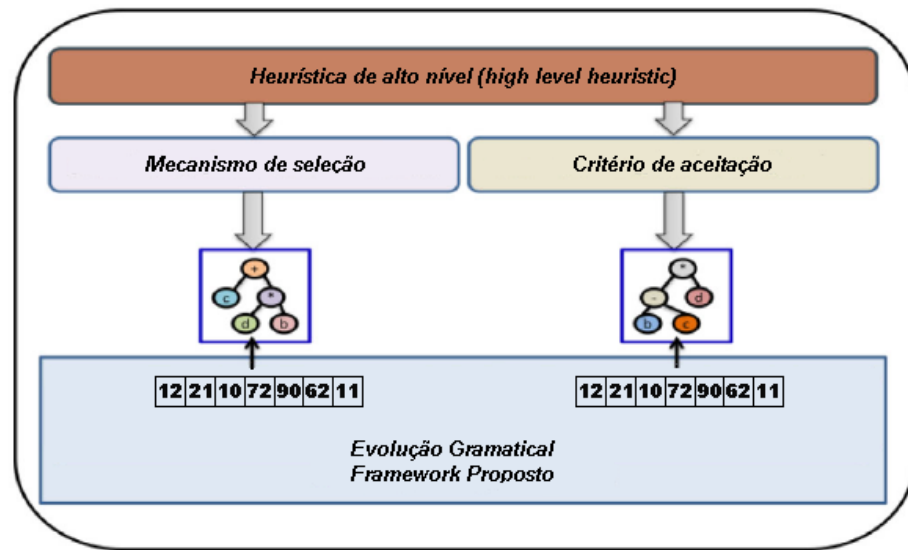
Heurística de alto nível (high level heuristic)

Mecanismo de seleção

Critério de aceitação

+
c
*
d
b

*
-
d
b
c

| 12 | 21 | 10 | 72 | 90 | 62 | 11 |
|---|---|---|---|---|---|---|

| 12 | 21 | 10 | 72 | 90 | 62 | 11 |
|---|---|---|---|---|---|---|

Evolução Gramatical
Framework Proposto